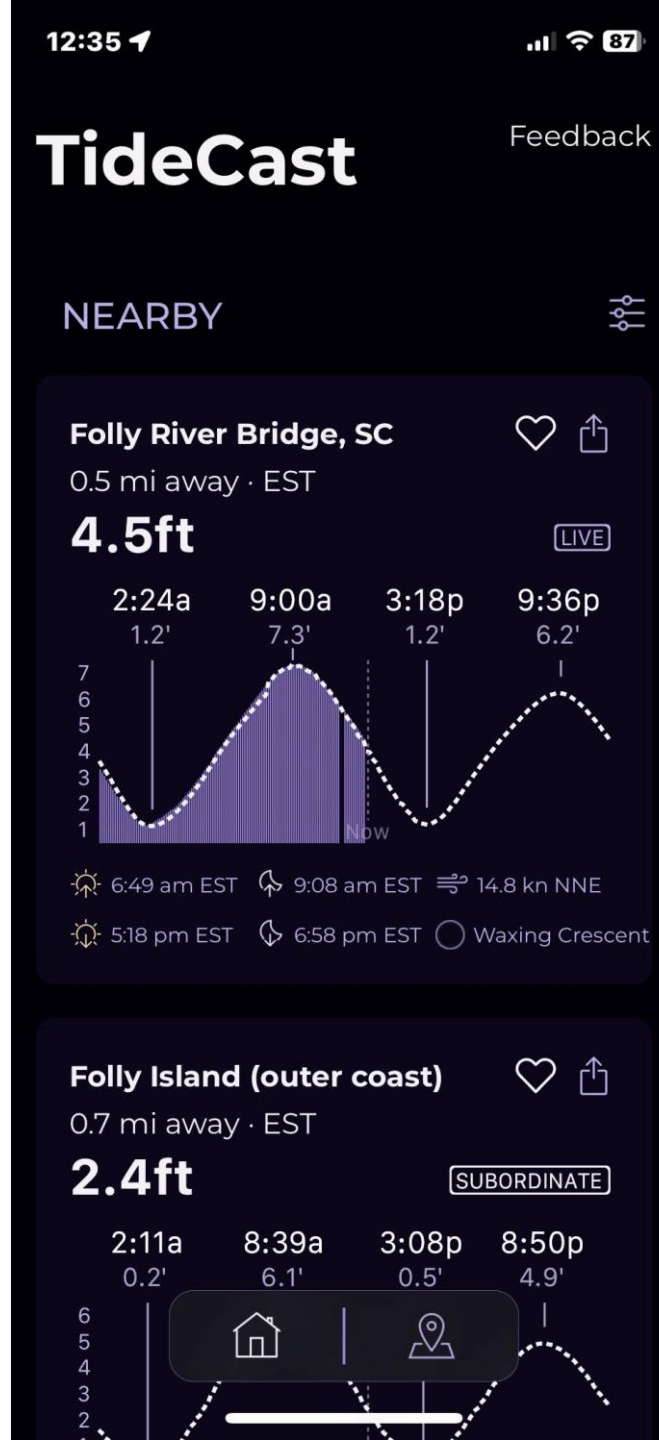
12:35

87

TideCast

Feedback

NEARBY

Folly River Bridge, SC
0.5 mi away · EST
4.5ft

LIVE

2:24a
1.2'

9:00a
7.3'

3:18p
1.2'

9:36p
6.2'

7
6
5
4
3
2
1

Now

6:49 am EST 9:08 am EST 14.8 kn NNE
5:18 pm EST 6:58 pm EST Waxing Crescent

Folly Island (outer coast)
0.7 mi away · EST
2.4ft

SUBORDINATE

2:11a
0.2'

8:39a
6.1'

3:08p
0.5'

8:50p
4.9'

6
5
4
3
2